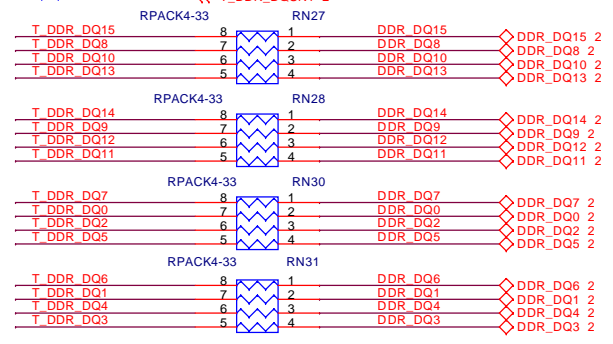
RPACK4-33 RN27

T_DDR_DQ15 8 1 DDR_DQ15 DDR_DQ15 2
T_DDR_DQ8 7 2 DDR_DQ8 DDR_DQ8 2
T_DDR_DQ10 6 3 DDR_DQ10 DDR_DQ10 2
T_DDR_DQ13 5 4 DDR_DQ13 DDR_DQ13 2

RPACK4-33 RN28

T_DDR_DQ14 8 1 DDR_DQ14 DDR_DQ14 2
T_DDR_DQ9 7 2 DDR_DQ9 DDR_DQ9 2
T_DDR_DQ12 6 3 DDR_DQ12 DDR_DQ12 2
T_DDR_DQ11 5 4 DDR_DQ11 DDR_DQ11 2

RPACK4-33 RN30

T_DDR_DQ7 8 1 DDR_DQ7 DDR_DQ7 2
T_DDR_DQ0 7 2 DDR_DQ0 DDR_DQ0 2
T_DDR_DQ2 6 3 DDR_DQ2 DDR_DQ2 2
T_DDR_DQ5 5 4 DDR_DQ5 DDR_DQ5 2

RPACK4-33 RN31

T_DDR_DQ6 8 1 DDR_DQ6 DDR_DQ6 2
T_DDR_DQ1 7 2 DDR_DQ1 DDR_DQ1 2
T_DDR_DQ4 6 3 DDR_DQ4 DDR_DQ4 2
T_DDR_DQ3 5 4 DDR_DQ3 DDR_DQ3 2